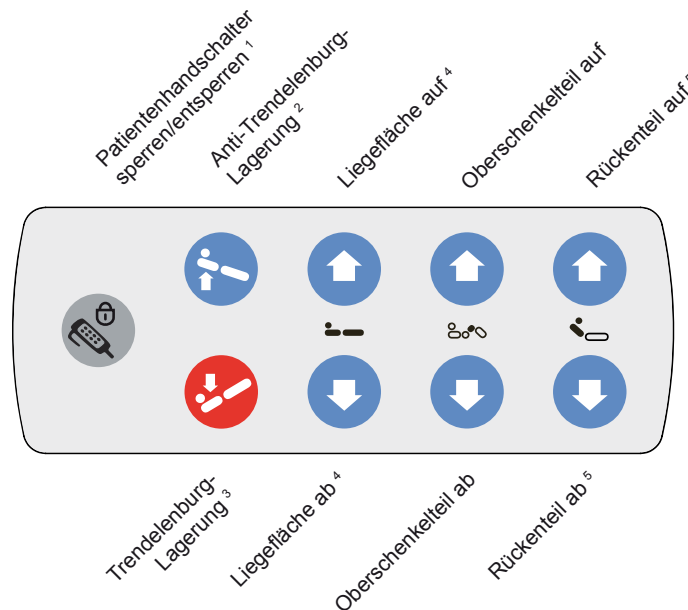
Patientenhandschalter sperren/entsperren $^1$

Anti-Trendelenburg-Lagerung $^2$

Liegefläche auf $^4$

Oberschenkelteil auf

Rückenteil auf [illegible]

Trendelenburg-Lagerung $^3$

Liegefläche ab $^4$

Oberschenkelteil ab

Rückenteil ab $^5$